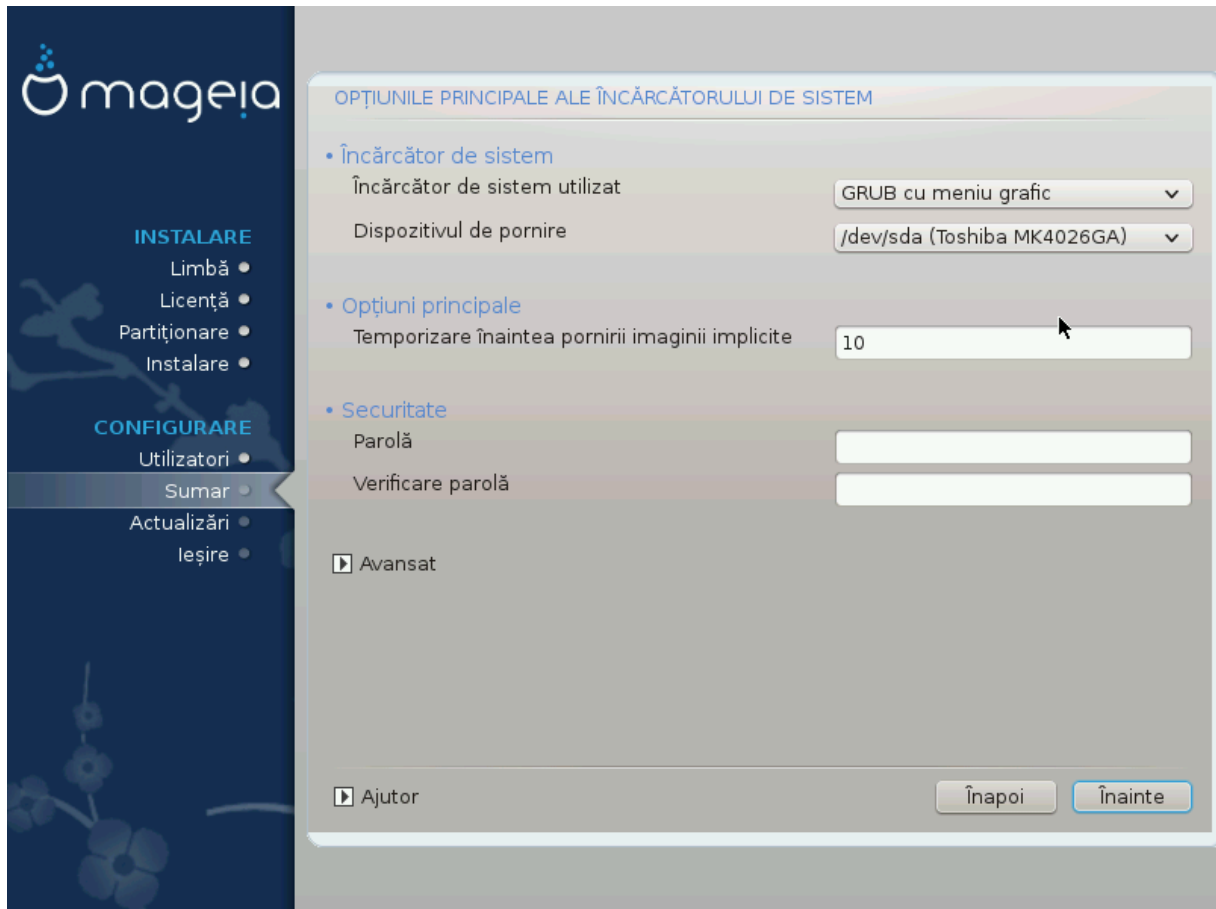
mageia

INSTALARE
Limbă
Licență
Partiționare
Instalare

CONFIGURARE
Utilizatori
Sumar
Actualizări
Ieșire

OPȚIUNILE PRINCIPALE ALE ÎNCĂRCĂTORULUI DE SISTEM

• Încărcător de sistem
Încărcător de sistem utilizat
GRUB cu meniu grafic
Dispozitivul de pornire
/dev/sda (Toshiba MK4026GA)

• Opțiuni principale
Temporizare înaintea pornirii imaginii implicite
10

• Securitate
Parolă
Verificare parolă

Avansat

Ajutor
Înapoi
Înainte